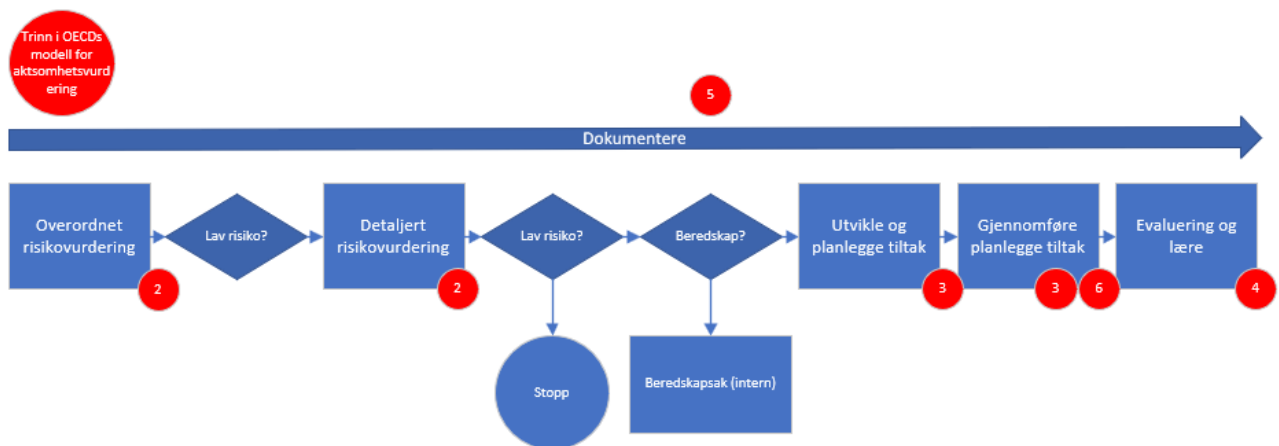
Trinn i OECDs modell for aktsomhetsvurdering

5

Dokumentere

Overordnet risikovurdering

2

Lav risiko?

Detaljert risikovurdering

2

Lav risiko?

Beredskap?

Utvikle og planlegge tiltak

3

Gjennomføre planlegge tiltak

3

6

Evaluering og lære

4

Stopp

Beredskapsak (intern)